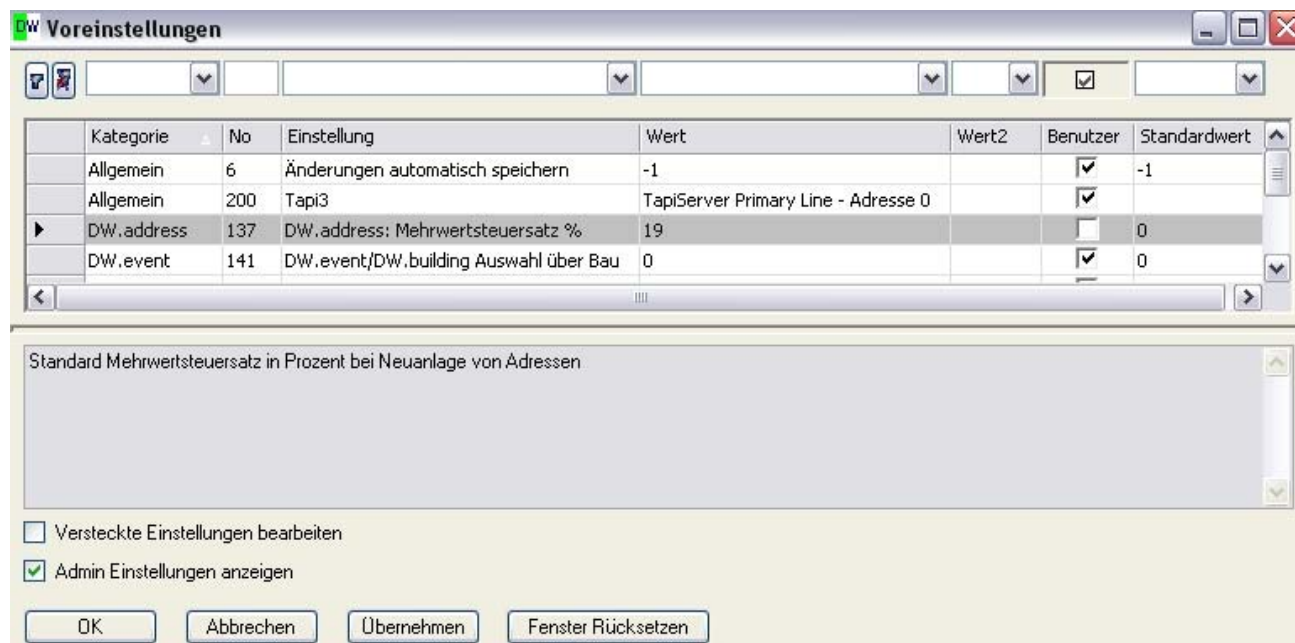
DW Voreinstellungen

| Kategorie | No | Einstellung | Wert | Wert2 | Benutzer | Standardwert |
|---|---|---|---|---|---|---|
| Allgemein | 6 | Änderungen automatisch speichern | -1 | | ☑ | -1 |
| Allgemein | 200 | Tapi3 | TapiServer Primary Line - Adresse 0 | | ☑ | |
| DW.address | 137 | DW.address: Mehrwertsteuersatz % | 19 | | ☐ | 0 |
| DW.event | 141 | DW.event/DW.building Auswahl über Bau | 0 | | ☑ | 0 |

Standard Mehrwertsteuersatz in Prozent bei Neuanlage von Adressen

Versteckte Einstellungen bearbeiten

Admin Einstellungen anzeigen

OK Abbrechen Übernehmen Fenster Rücksetzen